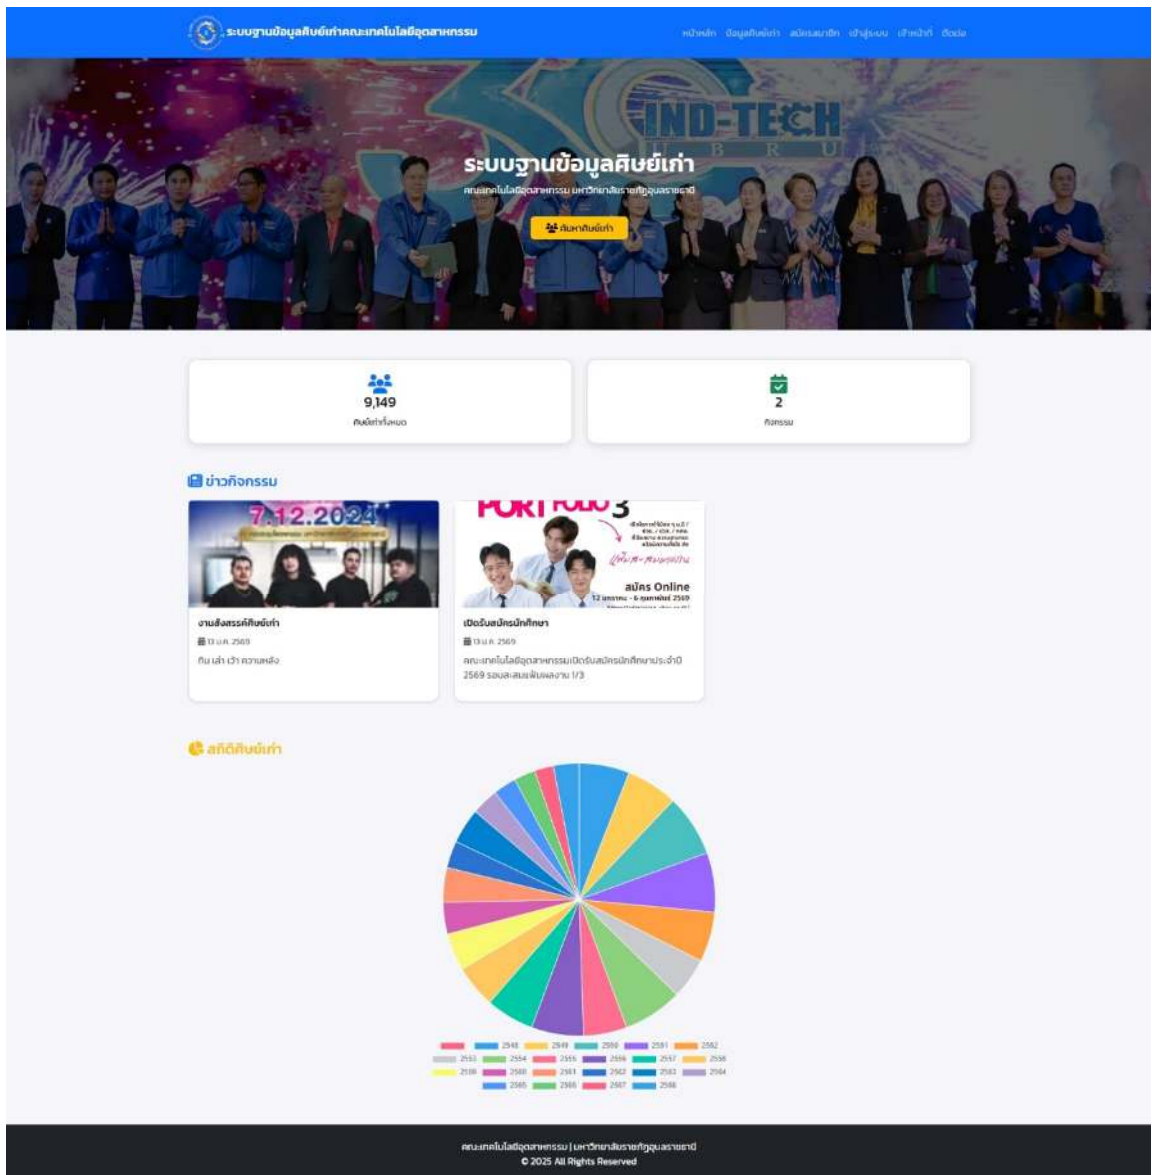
ระบบฐานข้อมูลศิษย์เก่าคณะเทคโนโลยีอุตสาหกรรม

หน้าหลัก ข้อมูลศิษย์เก่า สมัครสมาชิก เข้าสู่ระบบ เจ้าหน้าที่ ติดต่อ

IND-TECH
B R U

ระบบฐานข้อมูลศิษย์เก่า

คณะเทคโนโลยีอุตสาหกรรม มหาวิทยาลัยราชภัฏอุบลราชธานี

ค้นหาศิษย์เก่า

9,149
ศิษย์เก่าทั้งหมด

2
กิจกรรม

ข่าวกิจกรรม

7.12.2024

งานสังสรรค์ศิษย์เก่า
13 ม.ค. 2569
กิน เล่า เว้า ความหลัง

PORTFOLIO 3
สมัคร Online
12 มกราคม - 6 กุมภาพันธ์ 2569

เปิดรับสมัครนักศึกษา
13 ม.ค. 2569
คณะเทคโนโลยีอุตสาหกรรมเปิดรับสมัครนักศึกษาประจำปี 2569 รอบสะสมแฟ้มผลงาน 1/3

สถิติศิษย์เก่า

2548 2549 2550 2551 2552 2553 2554 2555 2556 2557 2558 2559 2560 2561 2562 2563 2564 2565 2566 2567 2568

คณะเทคโนโลยีอุตสาหกรรม | มหาวิทยาลัยราชภัฏอุบลราชธานี
© 2025 All Rights Reserved